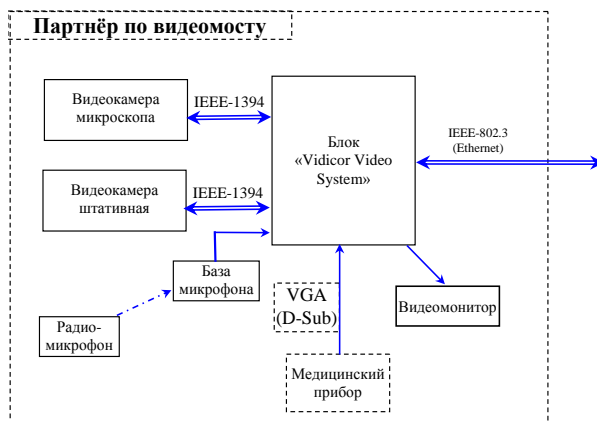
Партнёр по видеомосту

Видеокамера микроскопа

IEEE-1394

Блок «Vidicor Video System»

IEEE-802.3 (Ethernet)

Видеокамера штативная

IEEE-1394

База микрофона

Радио-микрофон

VGA (D-Sub)

Видеомонитор

Медицинский прибор